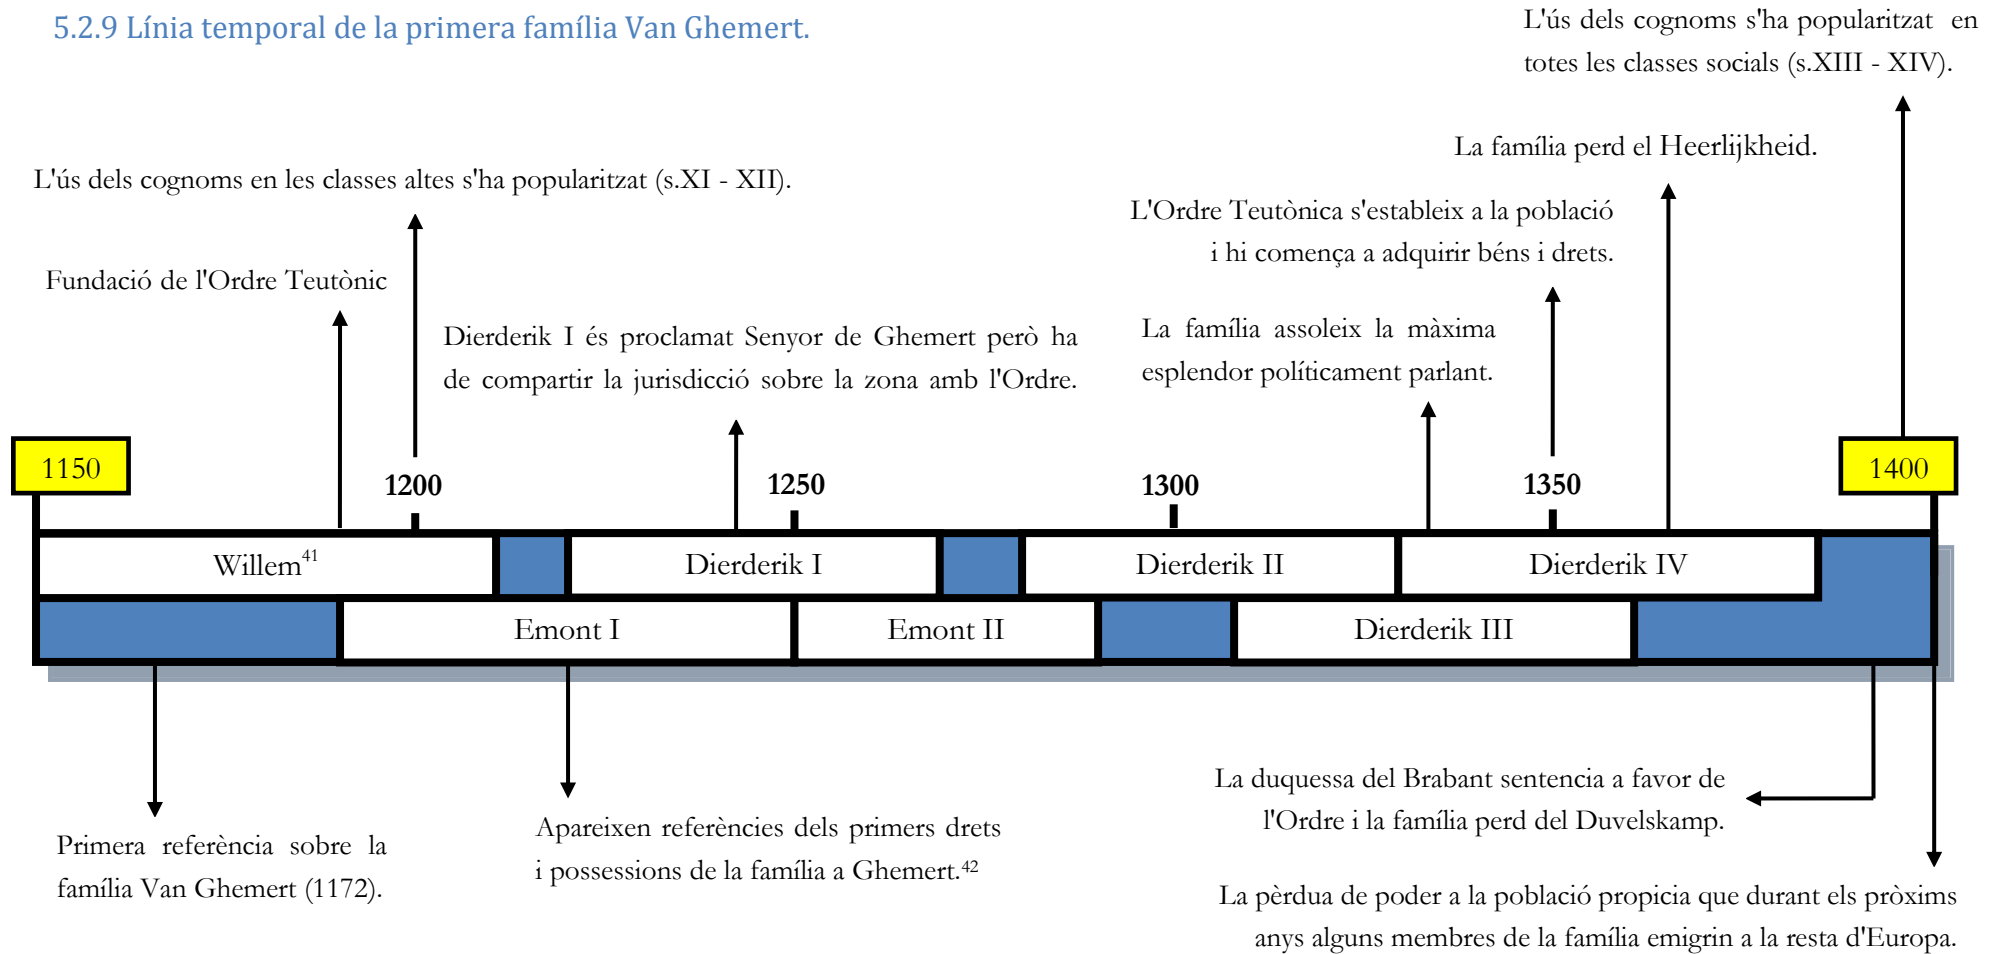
5.2.9 Línia temporal de la primera família Van Ghemert.

L'ús dels cognoms s'ha popularitzat en totes les classes socials (s.XIII - XIV).

La família perd el Heerlijkheid.

L'ús dels cognoms en les classes altes s'ha popularitzat (s.XI - XII).

L'Ordre Teutònica s'estableix a la població i hi comença a adquirir béns i drets.

Fundació de l'Ordre Teutònic

Dierderik I és proclamat Senyor de Ghemert però ha de compartir la jurisdicció sobre la zona amb l'Ordre.

La família assoleix la màxima esplendor políticament parlant.

1150

1200

1250

1300

1350

1400

Willem$^{41}$

Dierderik I

Dierderik II

Dierderik IV

Emont I

Emont II

Dierderik III

La duquessa del Brabant sentencia a favor de l'Ordre i la família perd del Duvelskamp.

Primera referència sobre la família Van Ghemert (1172).

Apareixen referències dels primers drets i possessions de la família a Ghemert.$^{42}$

La pèrdua de poder a la població propicia que durant els pròxims anys alguns membres de la família emigrin a la resta d'Europa.